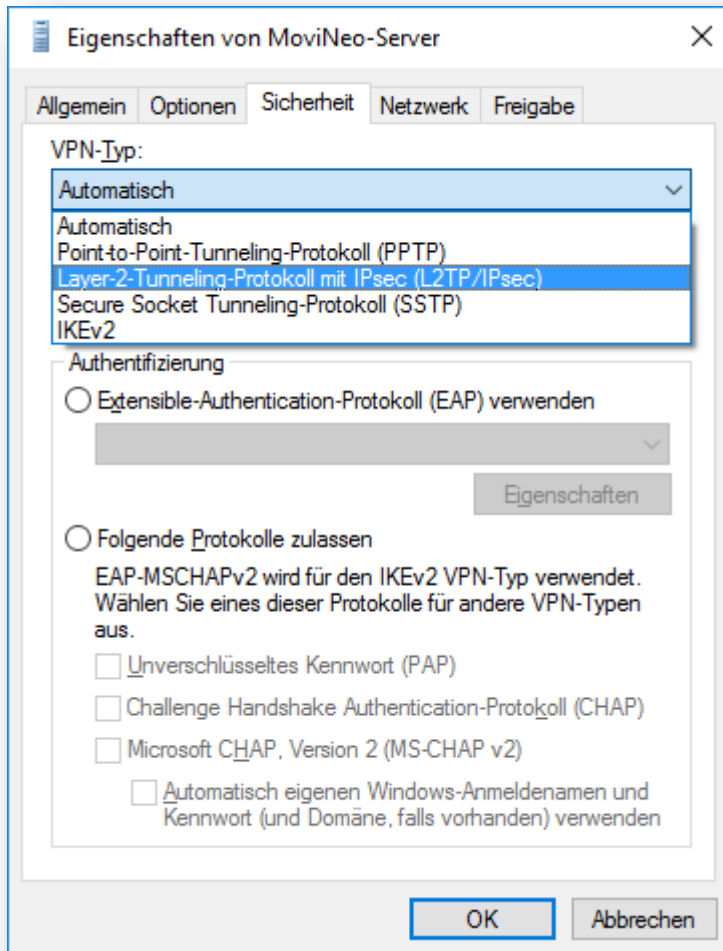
Eigenschaften von MoviNeo-Server

Allgemein Optionen Sicherheit Netzwerk Freigabe

VPN-Typ:

Automatisch

Automatisch
Point-to-Point-Tunneling-Protokoll (PPTP)
Layer-2-Tunneling-Protokoll mit IPsec (L2TP/IPsec)
Secure Socket Tunneling-Protokoll (SSTP)
IKEv2

Authentifizierung

Extensible-Authentication-Protokoll (EAP) verwenden

Eigenschaften

Folgende Protokolle zulassen

EAP-MSCHAPv2 wird für den IKEv2 VPN-Typ verwendet. Wählen Sie eines dieser Protokolle für andere VPN-Typen aus.

Unverschlüsseltes Kennwort (PAP)

Challenge Handshake Authentication-Protokoll (CHAP)

Microsoft CHAP, Version 2 (MS-CHAP v2)

Automatisch eigenen Windows-Anmeldenamen und Kennwort (und Domäne, falls vorhanden) verwenden

OK Abbrechen